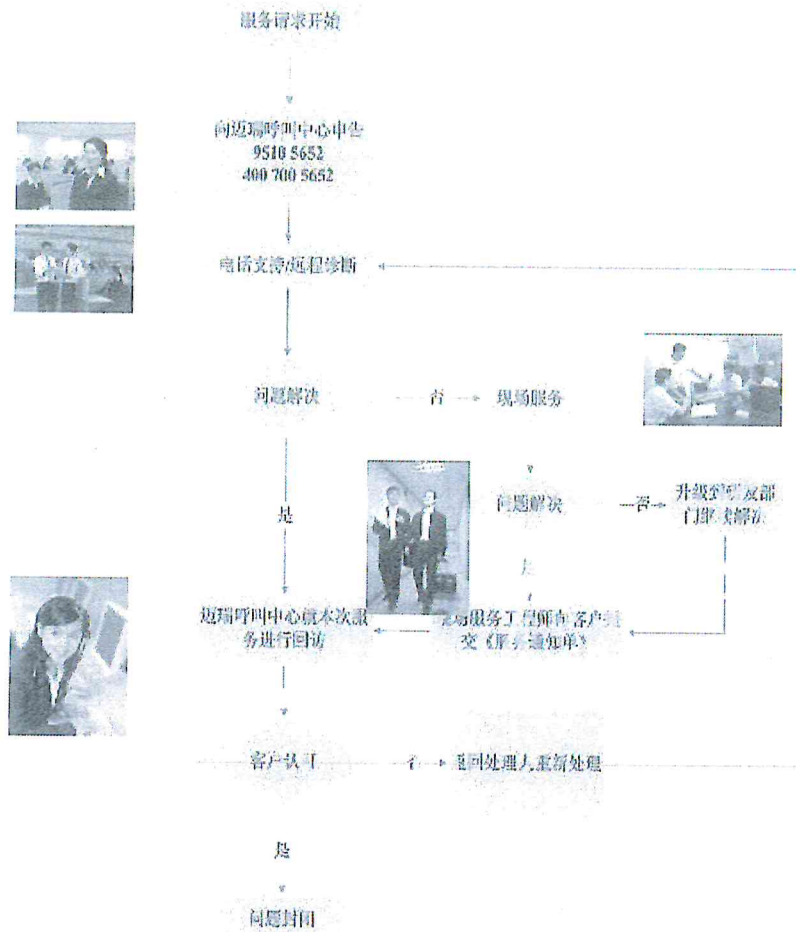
服务请求开始

向迈瑞呼叫中心申告
9510 5652
400 700 5652

电话支持/远程诊断

问题解决

否

现场服务

问题解决

否

升级到研发部门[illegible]解决

是

是

迈瑞呼叫中心就本次服务进行回访

现场服务工程师向客户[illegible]交《服务通知单》

客户认可

否

返回处理人重新处理

是

问题封闭